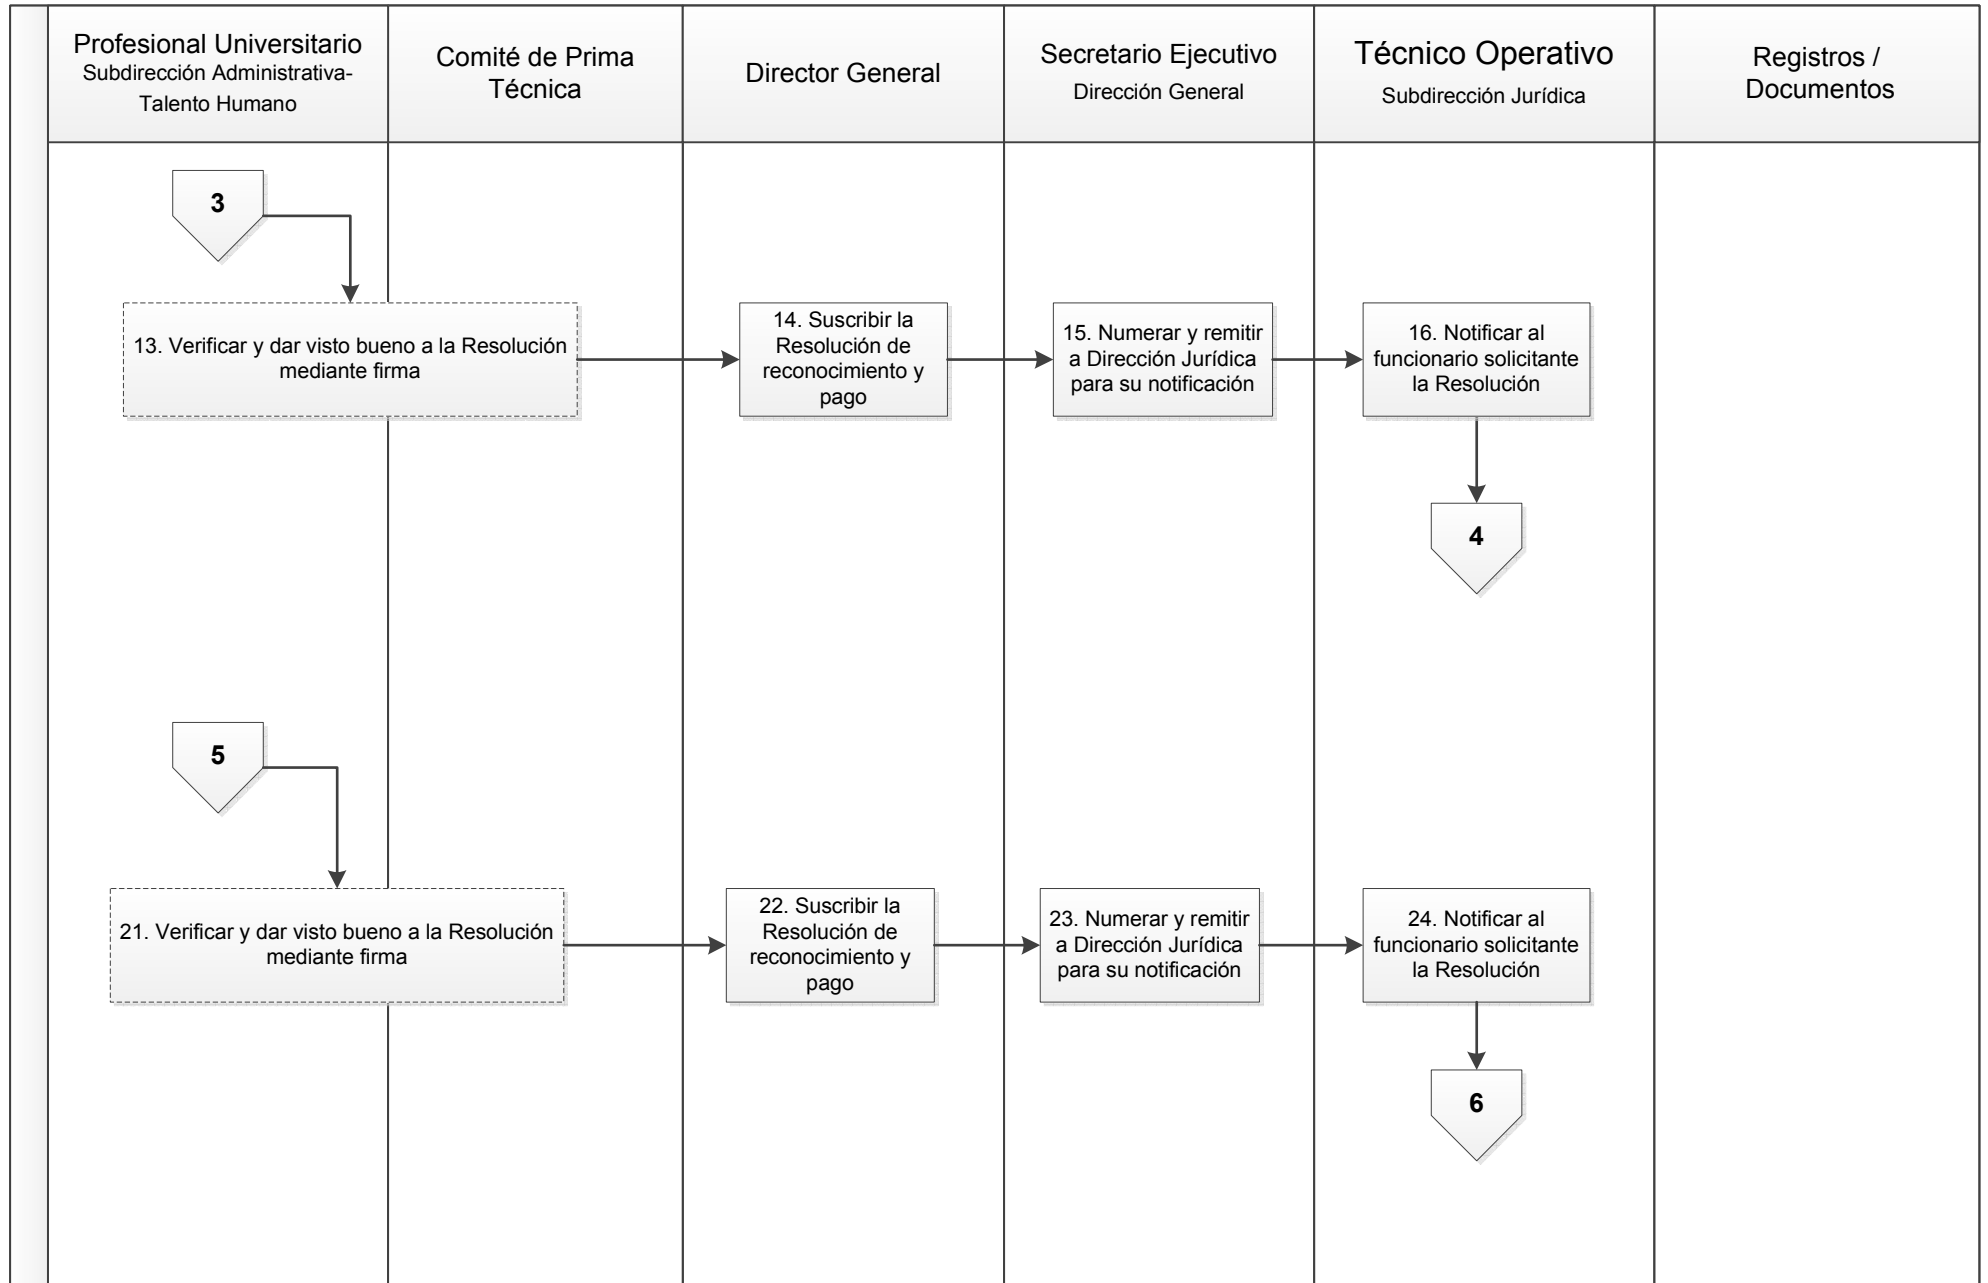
| Profesional Universitario Subdirección Administrativa-Talento Humano | Comité de Prima Técnica | Director General | Secretario Ejecutivo Dirección General | Técnico Operativo Subdirección Jurídica | Registros / Documentos |
|---|---|---|---|---|---|

3

13. Verificar y dar visto bueno a la Resolución mediante firma

14. Suscribir la Resolución de reconocimiento y pago

15. Numerar y remitir a Dirección Jurídica para su notificación

16. Notificar al funcionario solicitante la Resolución

4

5

21. Verificar y dar visto bueno a la Resolución mediante firma

22. Suscribir la Resolución de reconocimiento y pago

23. Numerar y remitir a Dirección Jurídica para su notificación

24. Notificar al funcionario solicitante la Resolución

6